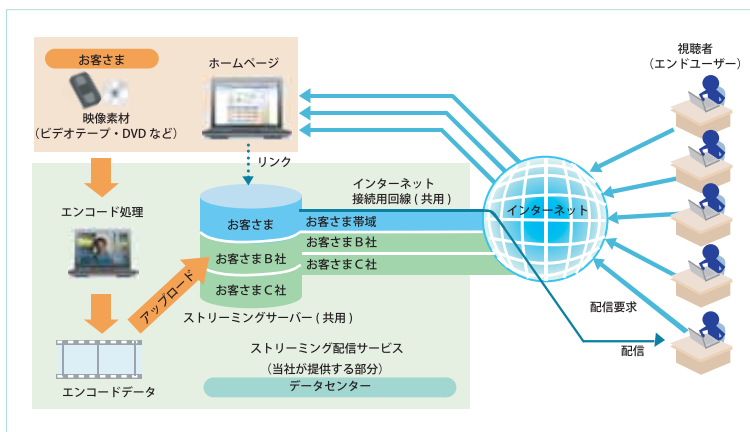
お客さま

映像素材
（ビデオテープ・DVD など）

ホームページ

リンク

視聴者
（エンドユーザー）

エンコード処理

インターネット
接続用回線（共用）

インターネット

お客さま
お客さま帯域
お客さまＢ社
お客さまＢ社
お客さまＣ社
お客さまＣ社

アップロード

ストリーミングサーバー（共用）

配信要求

配信

エンコードデータ

ストリーミング配信サービス
（当社が提供する部分）

データセンター